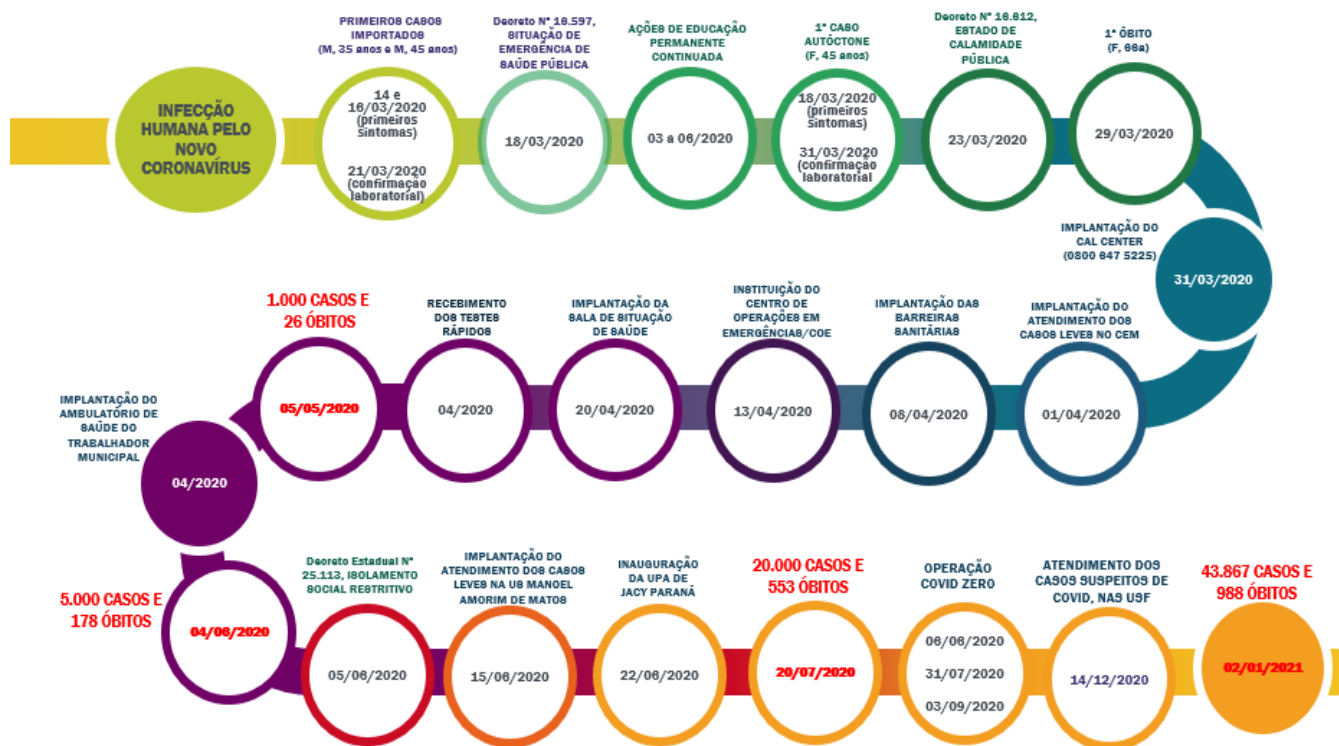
INFECÇÃO HUMANA PELO NOVO CORONAVÍRUS

PRIMEIROS CASOS IMPORTADOS (M, 35 anos e M, 45 anos)

14 e 16/03/2020 (primeiros sintomas)

21/03/2020 (confirmação laboratorial)

Decreto Nº 16.597, SITUAÇÃO DE EMERGÊNCIA DE SAÚDE PÚBLICA

18/03/2020

AÇÕES DE EDUCAÇÃO PERMANENTE CONTINUADA

03 a 06/2020

1º CASO AUTÓCTONE (F, 45 anos)

18/03/2020 (primeiros sintomas)

31/03/2020 (confirmação laboratorial)

Decreto Nº 16.612, ESTADO DE CALAMIDADE PÚBLICA

23/03/2020

1º ÓBITO (F, 66a)

29/03/2020

IMPLANTAÇÃO DO CAL CENTER (0800 647 5225)

31/03/2020

IMPLANTAÇÃO DO ATENDIMENTO DOS CASOS LEVES NO CEM

01/04/2020

IMPLANTAÇÃO DAS BARREIRAS SANITÁRIAS

08/04/2020

INSTITUIÇÃO DO CENTRO DE OPERAÇÕES EM EMERGÊNCIAS/COE

13/04/2020

IMPLANTAÇÃO DA SALA DE SITUAÇÃO DE SAÚDE

20/04/2020

RECEBIMENTO DOS TESTES RÁPIDOS

04/2020

1.000 CASOS E 26 ÓBITOS

05/05/2020

IMPLANTAÇÃO DO AMBULATÓRIO DE SAÚDE DO TRABALHADOR MUNICIPAL

04/2020

5.000 CASOS E 178 ÓBITOS

04/06/2020

Decreto Estadual Nº 25.113, ISOLAMENTO SOCIAL RESTRITIVO

05/06/2020

IMPLANTAÇÃO DO ATENDIMENTO DOS CASOS LEVES NA US MANOEL AMORIM DE MATOS

15/06/2020

INAUGURAÇÃO DA UPA DE JACY PARANÁ

22/06/2020

20.000 CASOS E 553 ÓBITOS

20/07/2020

OPERAÇÃO COVID ZERO

06/06/2020

31/07/2020

03/09/2020

ATENDIMENTO DOS CASOS SUSPEITOS DE COVID, NAS USF

14/12/2020

43.867 CASOS E 988 ÓBITOS

02/01/2021